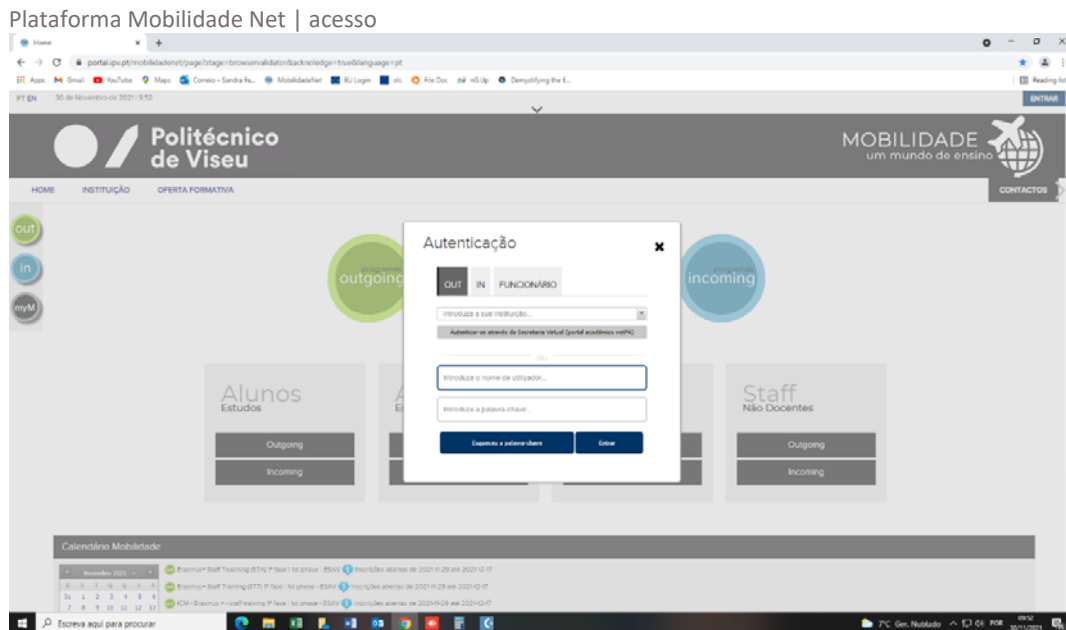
Plataforma Mobilidade Net | acesso

Home

portal.ipv.pt/mobilidadenet/page?stage=browservalidator&acknowledge=true&language=pt

Apps Gmail YouTube Maps Correio – Sandra Fa... MobilidadeNet BU Login ols File Doc nG.Up Demystifying the E...

Reading list

PT EN 30 de Novembro de 2021 | 9:52

ENTRAR

Politécnico de Viseu

MOBILIDADE um mundo de ensino

HOME INSTITUIÇÃO OFERTA FORMATIVA

CONTACTOS

out

in

myM

outgoing

incoming

Autenticação

OUT IN FUNCIONÁRIO

Introduza a sua instituição...

Autenticar-se através da Secretaria Virtual (portal académico netPA)

OU

Introduza o nome de utilizador...

Introduza a palavra-chave...

Esqueceu a palavra-chave

Entrar

Alunos
Estudos

Staff
Não Docentes

Outgoing

Incoming

Outgoing

Incoming

Calendário Mobilidade

Novembro 2021

Erasmus+ Staff Teaching (STA) 1ª fase / 1st phase - ESAV Inscrições abertas de 2021-11-29 até 2021-12-17

Erasmus+ Staff Training (STT) 1ª fase / 1st phase - ESAV Inscrições abertas de 2021-11-29 até 2021-12-17

ICM - Erasmus + - staff training 1ª fase / 1st phase - ESAV Inscrições abertas de 2021-11-29 até 2021-12-17

Escreva aqui para procurar

7°C Gen. Nublado POR 09:52 30/11/2021